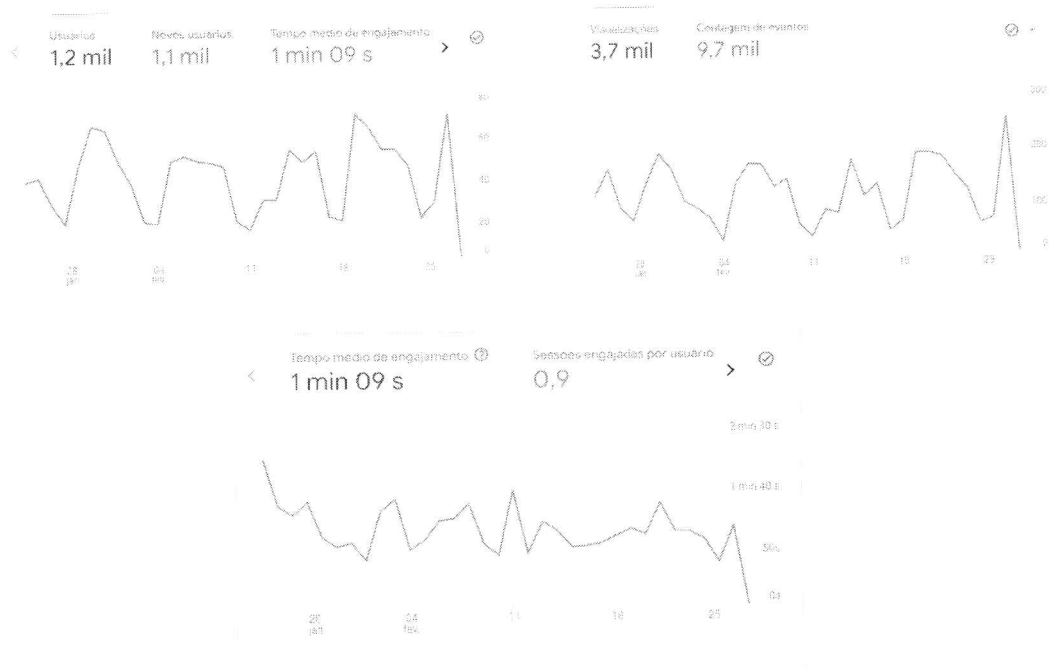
Usuários
1,2 mil
Novos usuários
1,1 mil
Tempo médio de engajamento
1 min 09 s

80
60
40
20
0

28 jan
04 fev
11
18
25

Visualizações
3,7 mil
Contagem de eventos
9,7 mil

300
200
100
0

28 jan
04 fev
11
18
25

Tempo médio de engajamento
1 min 09 s
Sessões engajadas por usuário
0,9

2 min 30 s
1 min 40 s
50s
0s

28 jan
04 fev
11
18
25